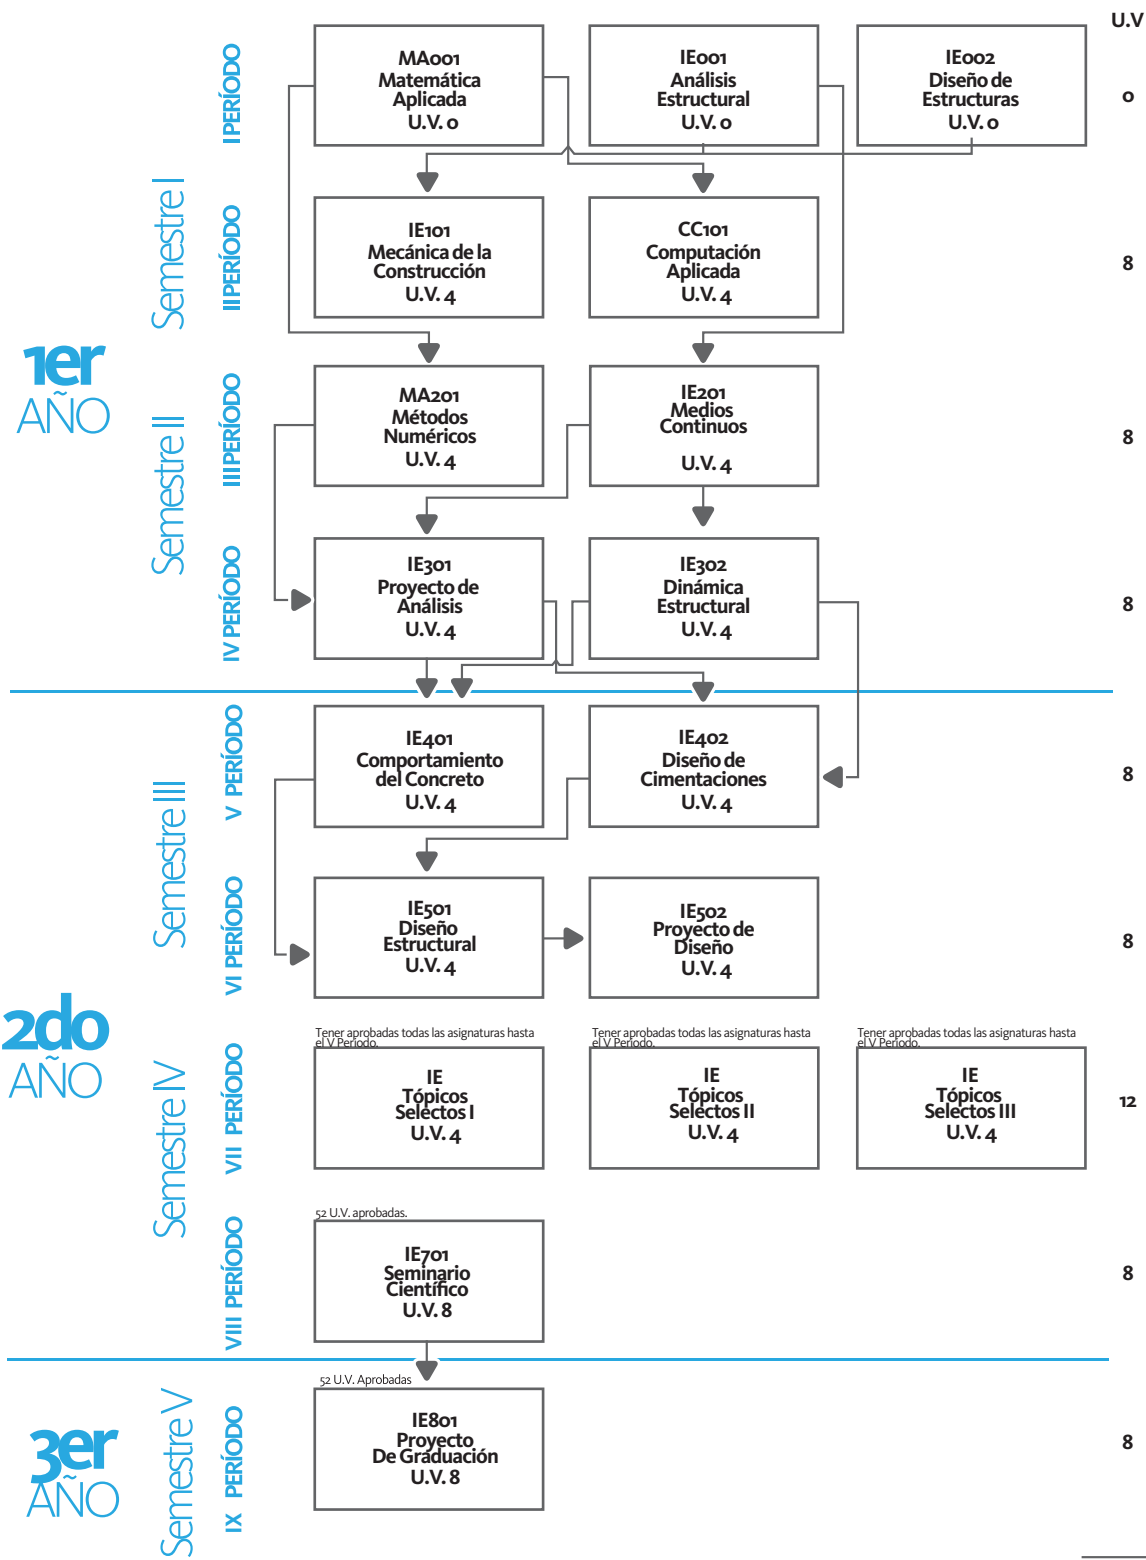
U.V

1er
AÑO

Semestre I

I PERÍODO

MA001
Matemática
Aplicada
U.V. 0

IE001
Análisis
Estructural
U.V. 0

IE002
Diseño de
Estructuras
U.V. 0

0

II PERÍODO

IE101
Mecánica de la
Construcción
U.V. 4

CC101
Computación
Aplicada
U.V. 4

8

Semestre II

III PERÍODO

MA201
Métodos
Numéricos
U.V. 4

IE201
Medios
Continuos
U.V. 4

8

IV PERÍODO

IE301
Proyecto de
Análisis
U.V. 4

IE302
Dinámica
Estructural
U.V. 4

8

2do
AÑO

Semestre III

V PERÍODO

IE401
Comportamiento
del Concreto
U.V. 4

IE402
Diseño de
Cimentaciones
U.V. 4

8

VI PERÍODO

IE501
Diseño
Estructural
U.V. 4

IE502
Proyecto de
Diseño
U.V. 4

8

Semestre IV

VII PERÍODO

Tener aprobadas todas las asignaturas hasta el V Periodo.

IE
Tópicos
Selectos I
U.V. 4

Tener aprobadas todas las asignaturas hasta el V Periodo.

IE
Tópicos
Selectos II
U.V. 4

Tener aprobadas todas las asignaturas hasta el V Periodo.

IE
Tópicos
Selectos III
U.V. 4

12

VIII PERÍODO

52 U.V. aprobadas.

IE701
Seminario
Científico
U.V. 8

8

3er
AÑO

Semestre V

IX PERÍODO

52 U.V. Aprobadas

IE801
Proyecto
De Graduación
U.V. 8

8